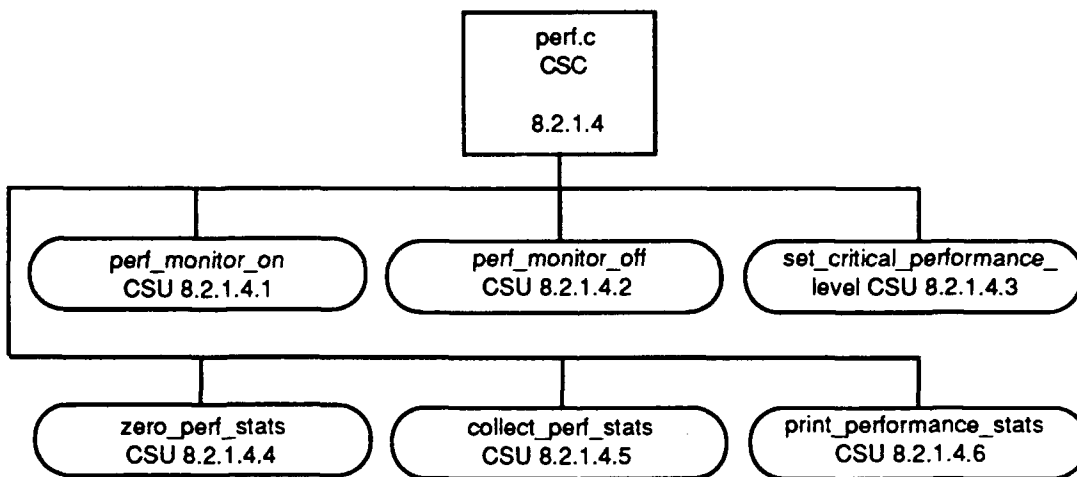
perf.c
CSC

8.2.1.4

perf_monitor_on
CSU 8.2.1.4.1

perf_monitor_off
CSU 8.2.1.4.2

set_critical_performance_level CSU 8.2.1.4.3

zero_perf_stats
CSU 8.2.1.4.4

collect_perf_stats
CSU 8.2.1.4.5

print_performance_stats
CSU 8.2.1.4.6